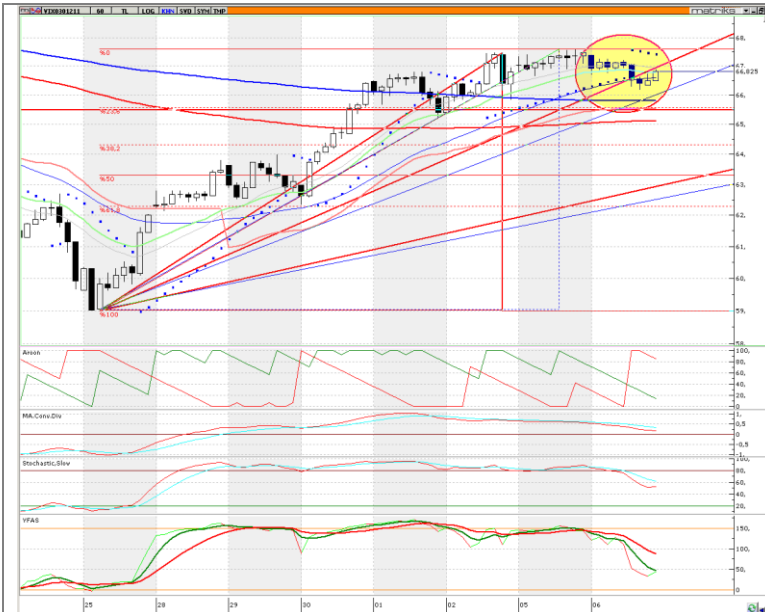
VIX0301211 60 TL LOG KHN SYH SYD THP
matriks

%0
%23.6
%38.2
%50
%61.8
%100

68,
67,
66,025
66,
65,
64,
63,
62,
61,
60,
59,
58,

Aroon
100,
80,
60,
40,
20,
0,

MA.Conv.Div
0,5
0,
-0,5
-1,

Stochastic,Slow
100,
80,
60,
40,
20,

YFAS
150,
100,
50,
0,

25
28
29
30
01
02
05
06